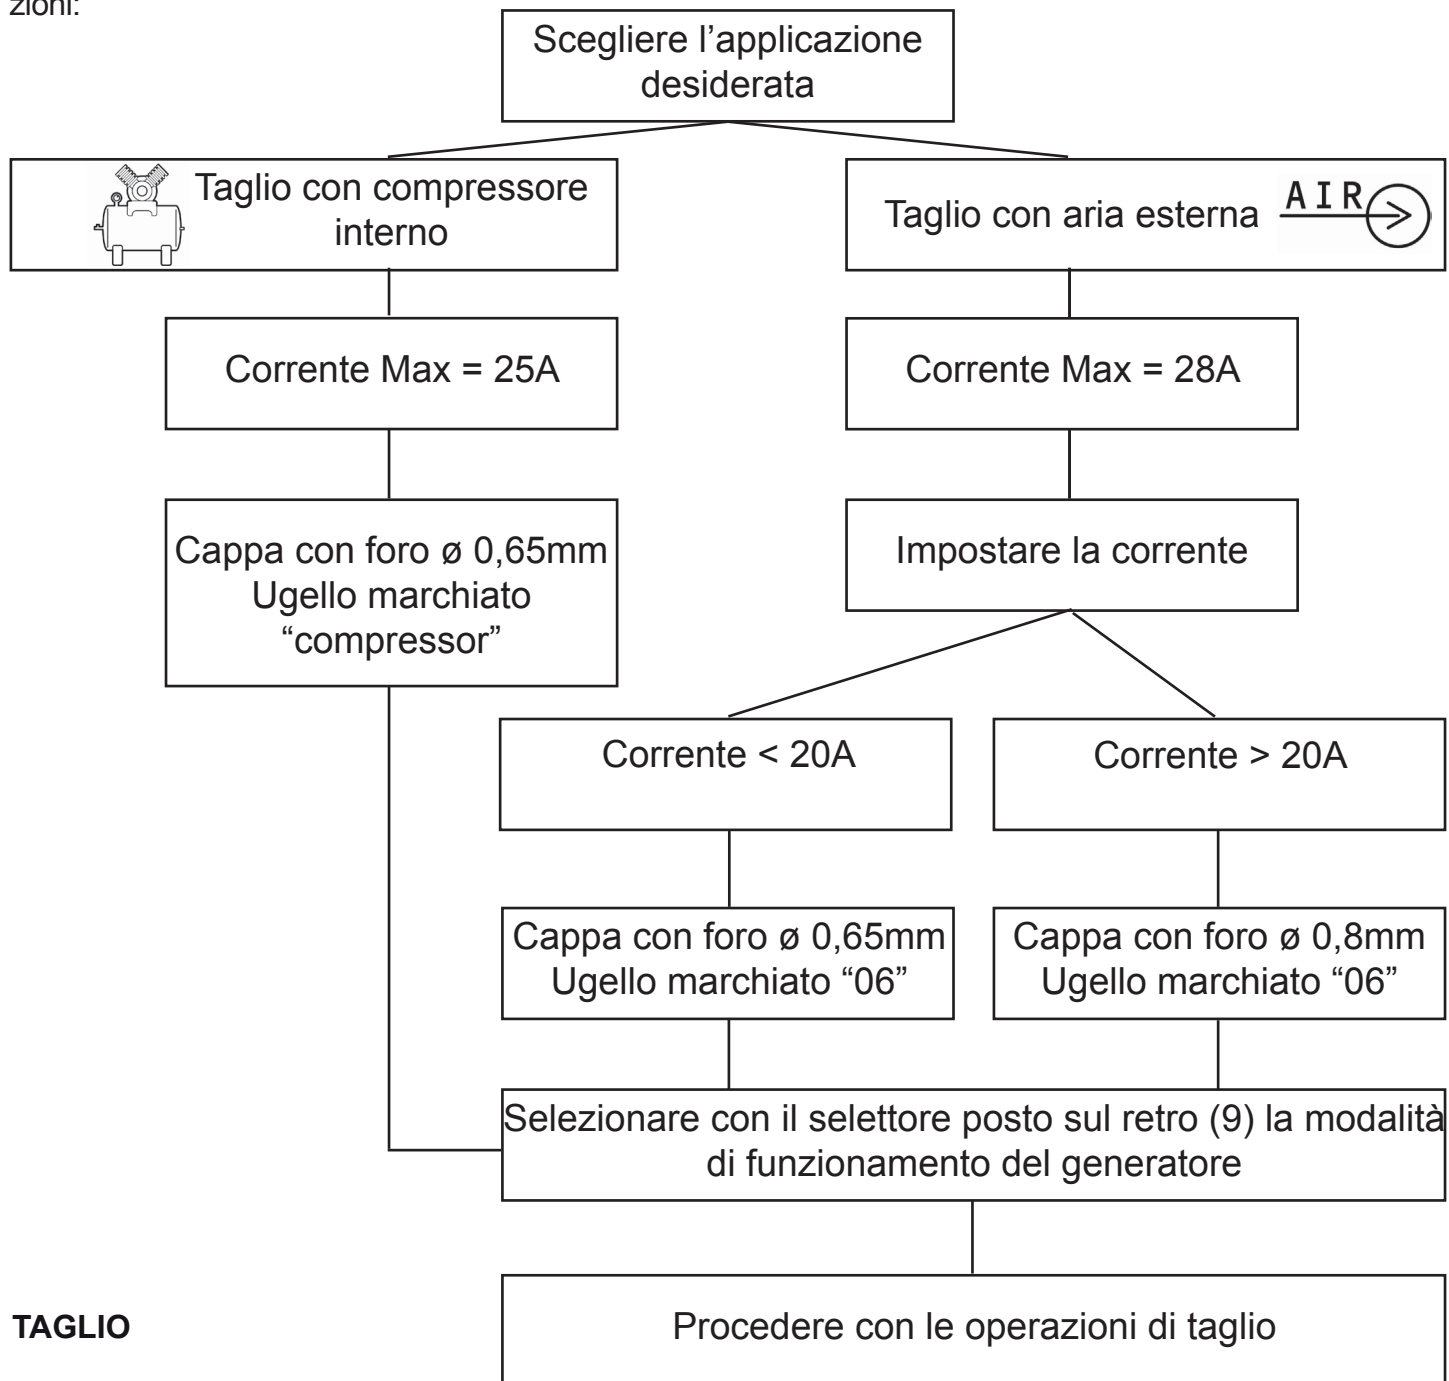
zioni:

Scegliere l’applicazione desiderata

Taglio con compressore interno

Taglio con aria esterna AIR

Corrente Max = 25A

Corrente Max = 28A

Cappa con foro ø 0,65mm
Ugello marchiato “compressor”

Impostare la corrente

Corrente < 20A

Corrente > 20A

Cappa con foro ø 0,65mm
Ugello marchiato “06”

Cappa con foro ø 0,8mm
Ugello marchiato “06”

Selezionare con il selettore posto sul retro (9) la modalità di funzionamento del generatore

Procedere con le operazioni di taglio

TAGLIO